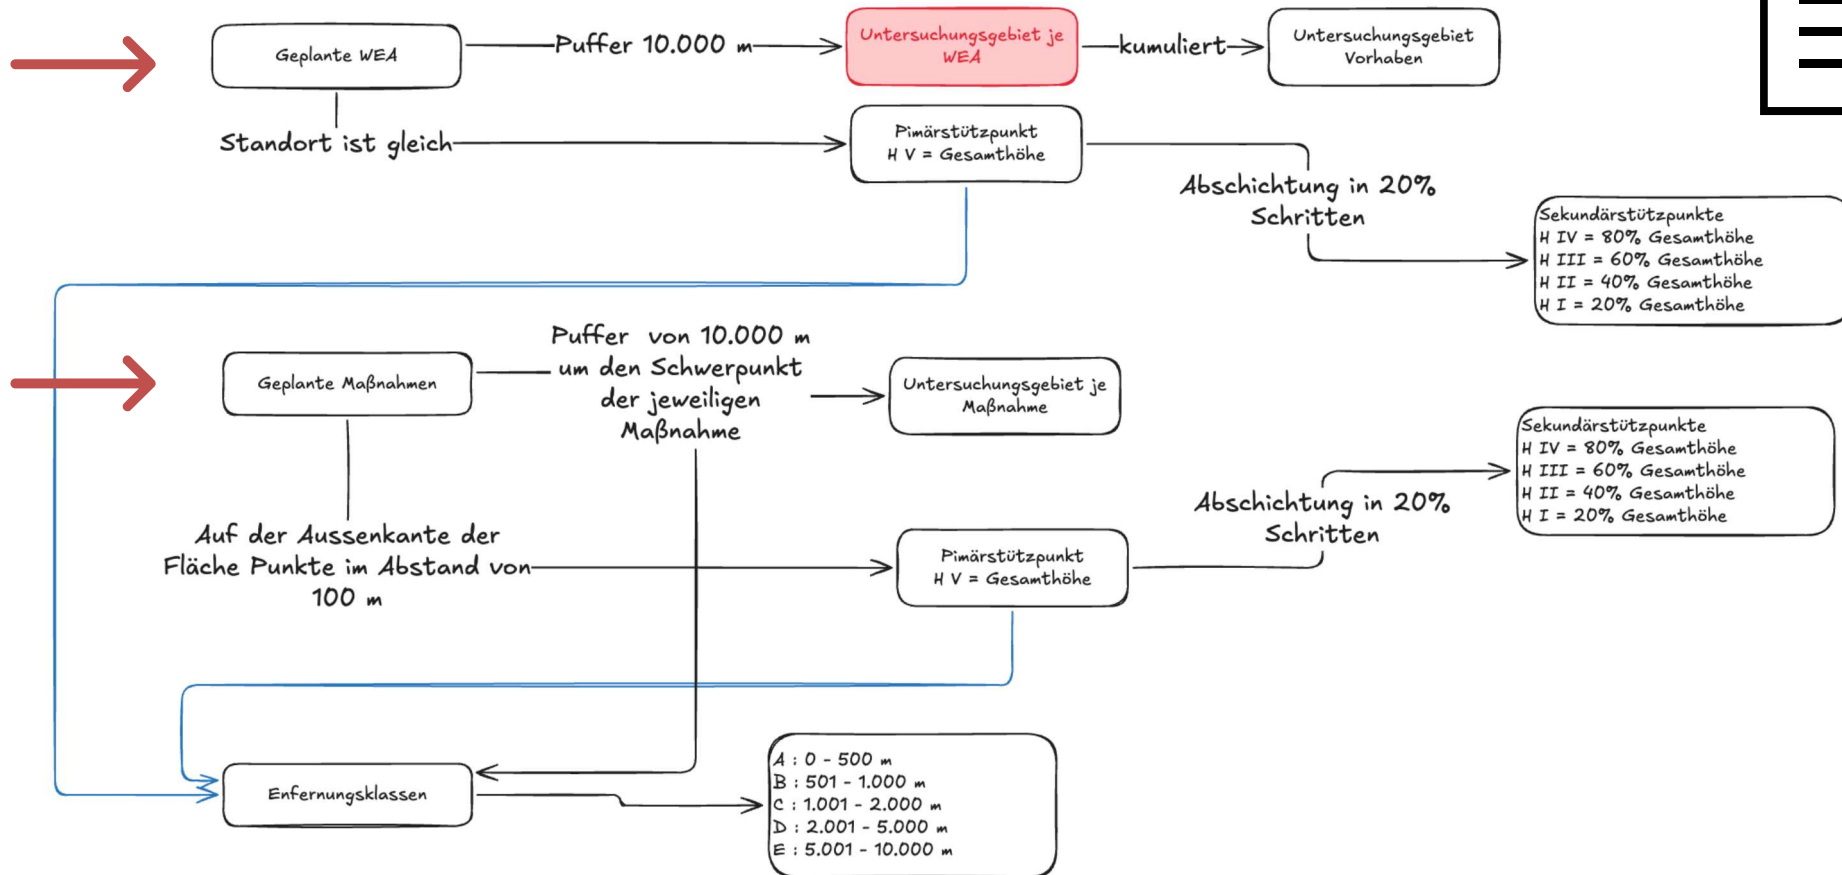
Geplante WEA

Puffer 10.000 m

Untersuchungsgebiet je WEA

kumuliert

Untersuchungsgebiet Vorhaben

Standort ist gleich

Pimärstützpunkt
H V = Gesamthöhe

Abschichtung in 20% Schritten

Sekundärstützpunkte
H IV = 80% Gesamthöhe
H III = 60% Gesamthöhe
H II = 40% Gesamthöhe
H I = 20% Gesamthöhe

Geplante Maßnahmen

Puffer von 10.000 m um den Schwerpunkt der jeweiligen Maßnahme

Untersuchungsgebiet je Maßnahme

Sekundärstützpunkte
H IV = 80% Gesamthöhe
H III = 60% Gesamthöhe
H II = 40% Gesamthöhe
H I = 20% Gesamthöhe

Abschichtung in 20% Schritten

Auf der Aussenkante der Fläche Punkte im Abstand von 100 m

Pimärstützpunkt
H V = Gesamthöhe

Enfernungsklassen

A : 0 - 500 m
B : 501 - 1.000 m
C : 1.001 - 2.000 m
D : 2.001 - 5.000 m
E : 5.001 - 10.000 m